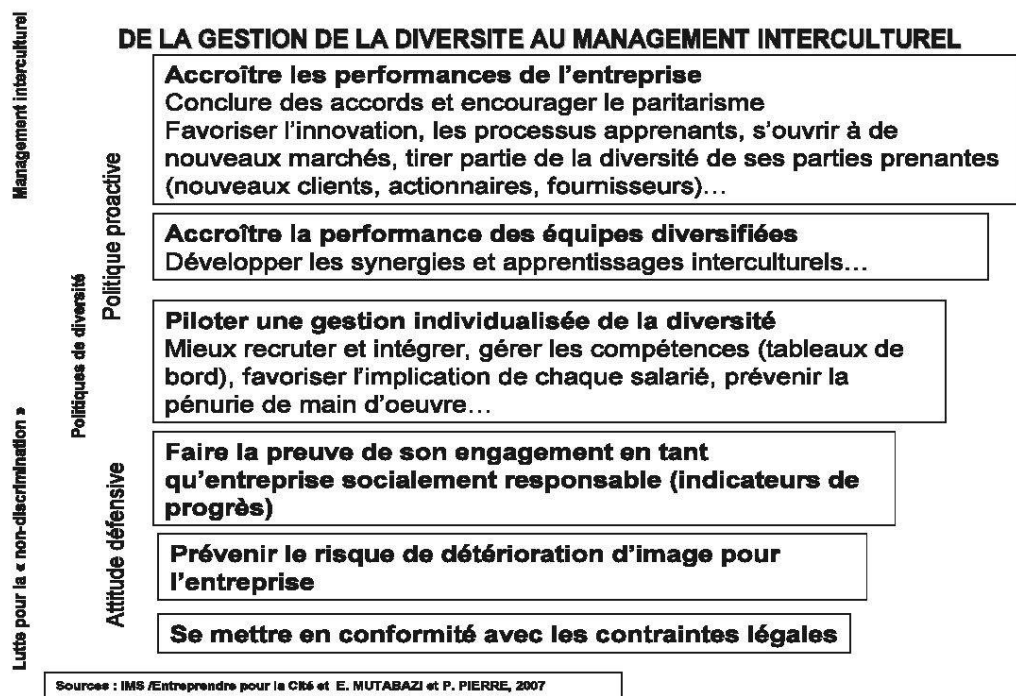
Management interculturel

Lutte pour la « non-discrimination »

Politiques de diversité

Politique proactive

Attitude défensive

DE LA GESTION DE LA DIVERSITE AU MANAGEMENT INTERCULTUREL

Accroître les performances de l'entreprise
Conclure des accords et encourager le paritarisme
Favoriser l'innovation, les processus apprenants, s'ouvrir à de nouveaux marchés, tirer partie de la diversité de ses parties prenantes (nouveaux clients, actionnaires, fournisseurs)…

Accroître la performance des équipes diversifiées
Développer les synergies et apprentissages interculturels…

Piloter une gestion individualisée de la diversité
Mieux recruter et intégrer, gérer les compétences (tableaux de bord), favoriser l'implication de chaque salarié, prévenir la pénurie de main d'oeuvre…

Faire la preuve de son engagement en tant qu'entreprise socialement responsable (indicateurs de progrès)

Prévenir le risque de détérioration d'image pour l'entreprise

Se mettre en conformité avec les contraintes légales

Sources : IMS /Entreprendre pour la Cité et E. MUTABAZI et P. PIERRE, 2007